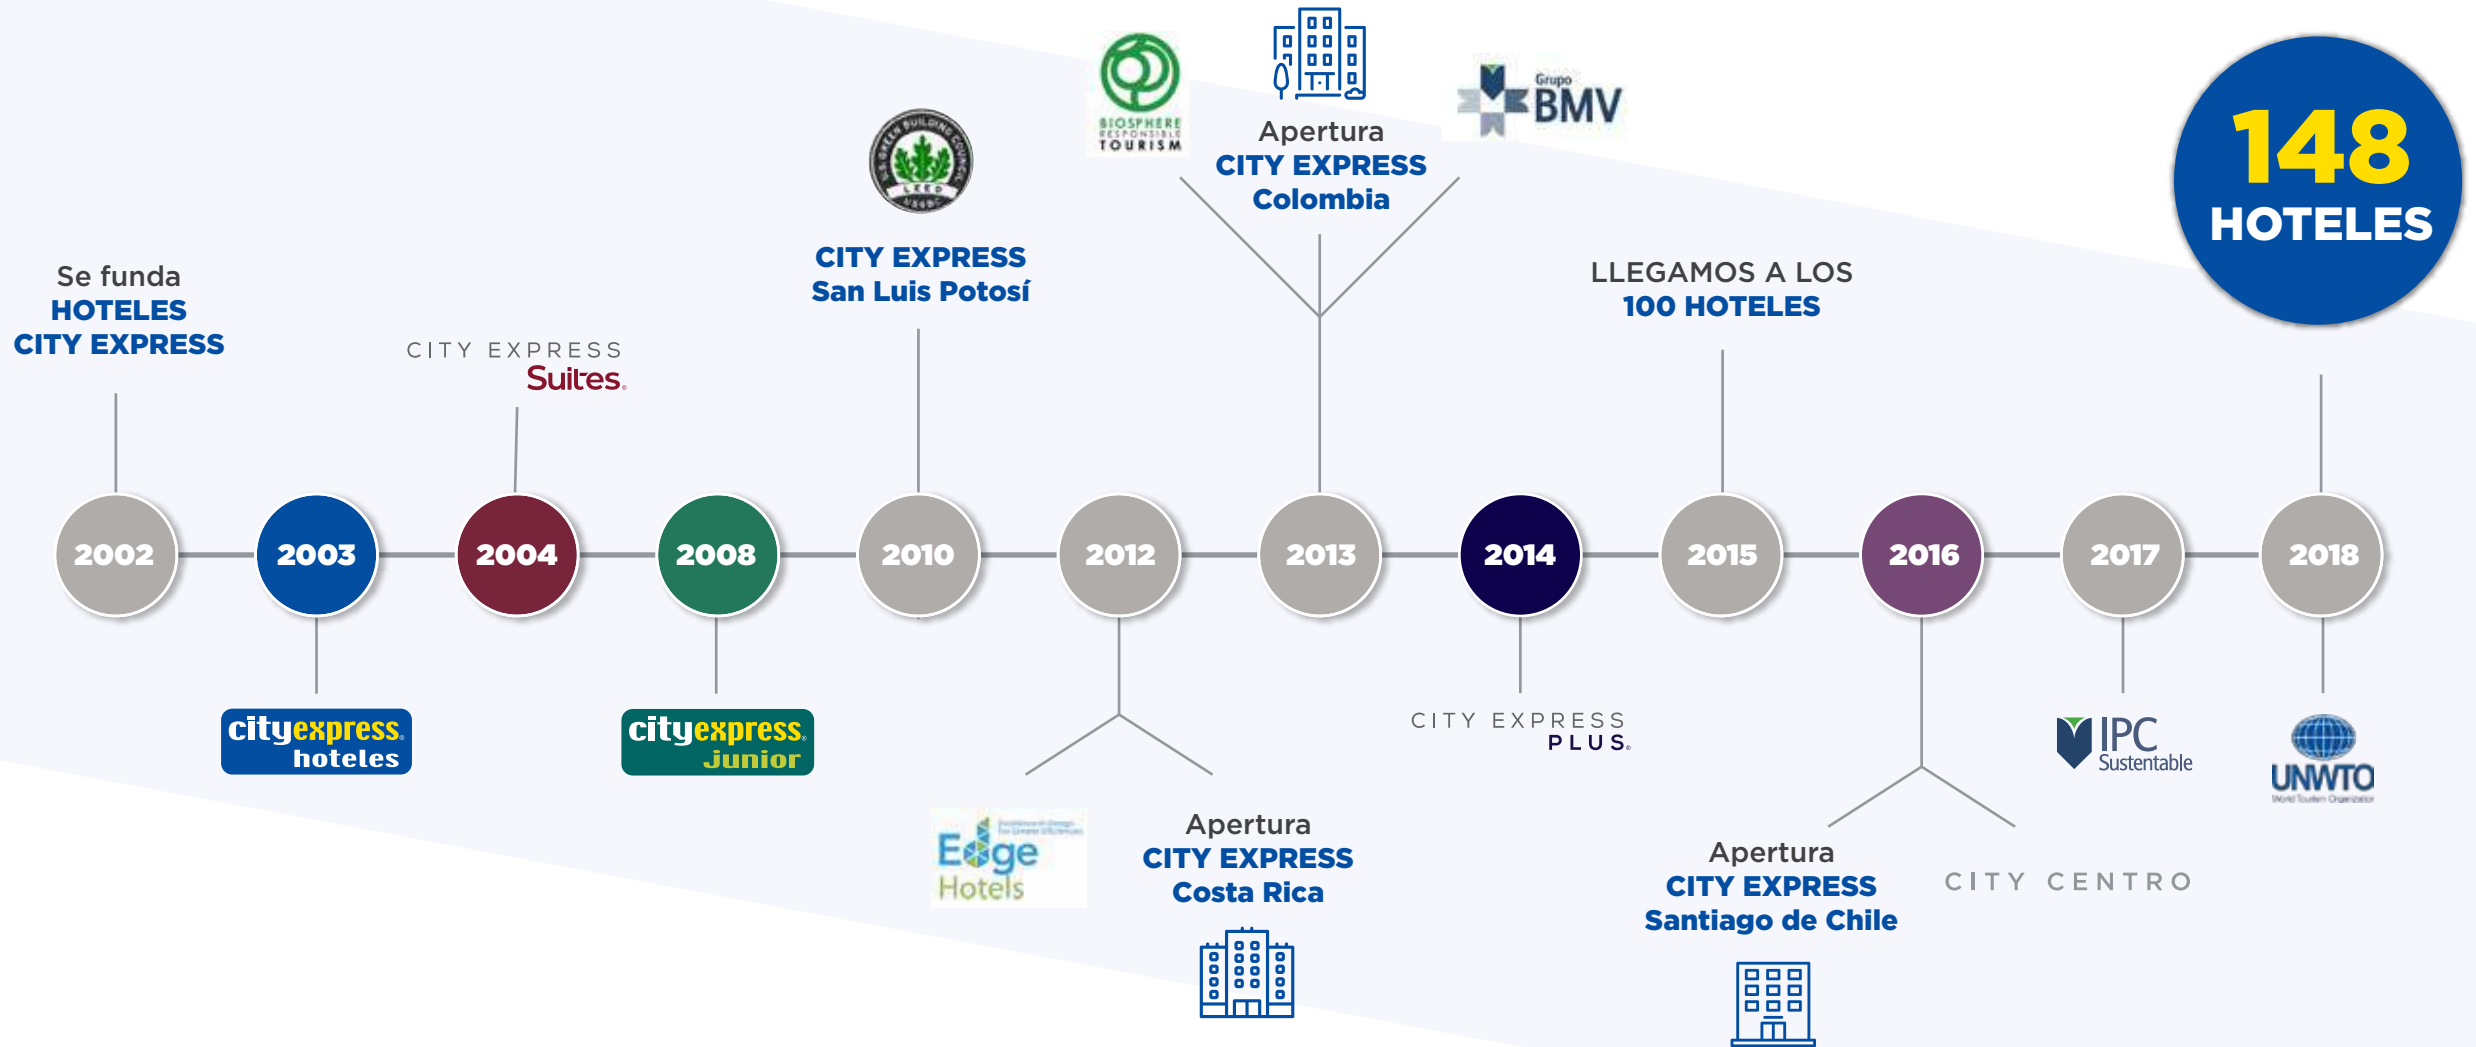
Se funda
HOTELES
CITY EXPRESS

CITY EXPRESS
Suites

CITY EXPRESS
San Luis Potosí

BIOSPHERE RESPONSIBLE TOURISM

Apertura
CITY EXPRESS
Colombia

Grupo BMV

LLEGAMOS A LOS
100 HOTELES

148
HOTELES

2002
2003
2004
2008
2010
2012
2013
2014
2015
2016
2017
2018

cityexpress hoteles

cityexpress junior

Edge Hotels

Apertura
CITY EXPRESS
Costa Rica

CITY EXPRESS
PLUS

Apertura
CITY EXPRESS
Santiago de Chile

CITY CENTRO

IPC Sustentable

UNWTO